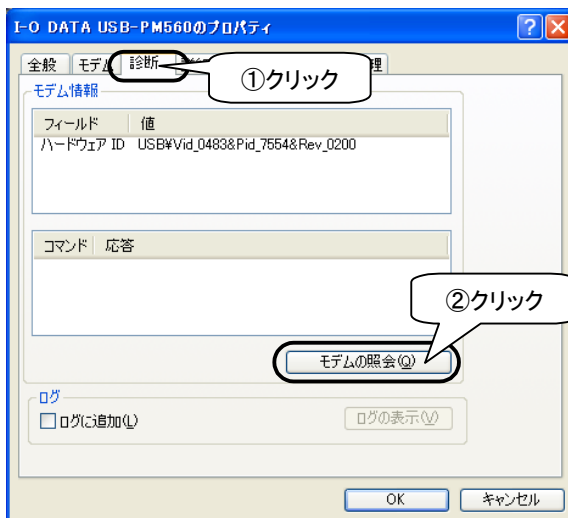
I-O DATA USB-PM560のプロパティ

全般　モデム　診断　理

①クリック

モデム情報

| フィールド | 値 |
|---|---|
| ハードウェア ID | USB¥Vid_0483&Pid_7554&Rev_0200 |

| コマンド | 応答 |
|---|---|

②クリック

モデムの照会(Q)

ログ

ログに追加(L)

ログの表示(V)

OK　キャンセル